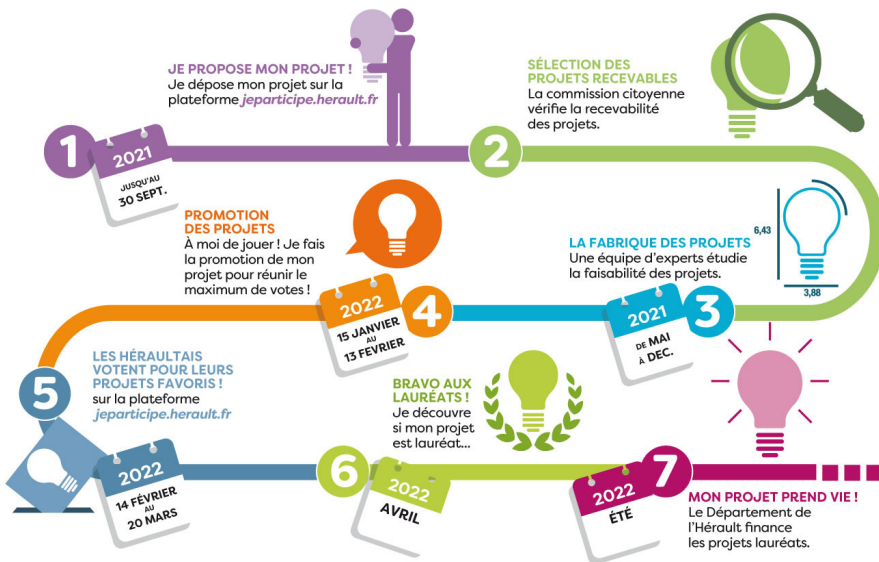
JE PROPOSE MON PROJET !
Je dépose mon projet sur la plateforme jeparticipe.herault.fr

1
2021
JUSQU'AU 30 SEPT.

2
SÉLECTION DES PROJETS RECEVABLES
La commission citoyenne vérifie la recevabilité des projets.

PROMOTION DES PROJETS
À moi de jouer ! Je fais la promotion de mon projet pour réunir le maximum de votes !

4
2022
15 JANVIER AU 13 FEVRIER

6,43
3,88

LA FABRIQUE DES PROJETS
Une équipe d'experts étudie la faisabilité des projets.

3
2021
DE MAI À DEC.

5
LES HÉRAULTAIS VOTENT POUR LEURS PROJETS FAVORIS !
sur la plateforme jeparticipe.herault.fr

2022
14 FÉVRIER AU 20 MARS

BRAVO AUX LAURÉATS !
Je découvre si mon projet est lauréat...

6
2022
AVRIL

7
2022
ÉTÉ

MON PROJET PREND VIE !
Le Département de l'Hérault finance les projets lauréats.